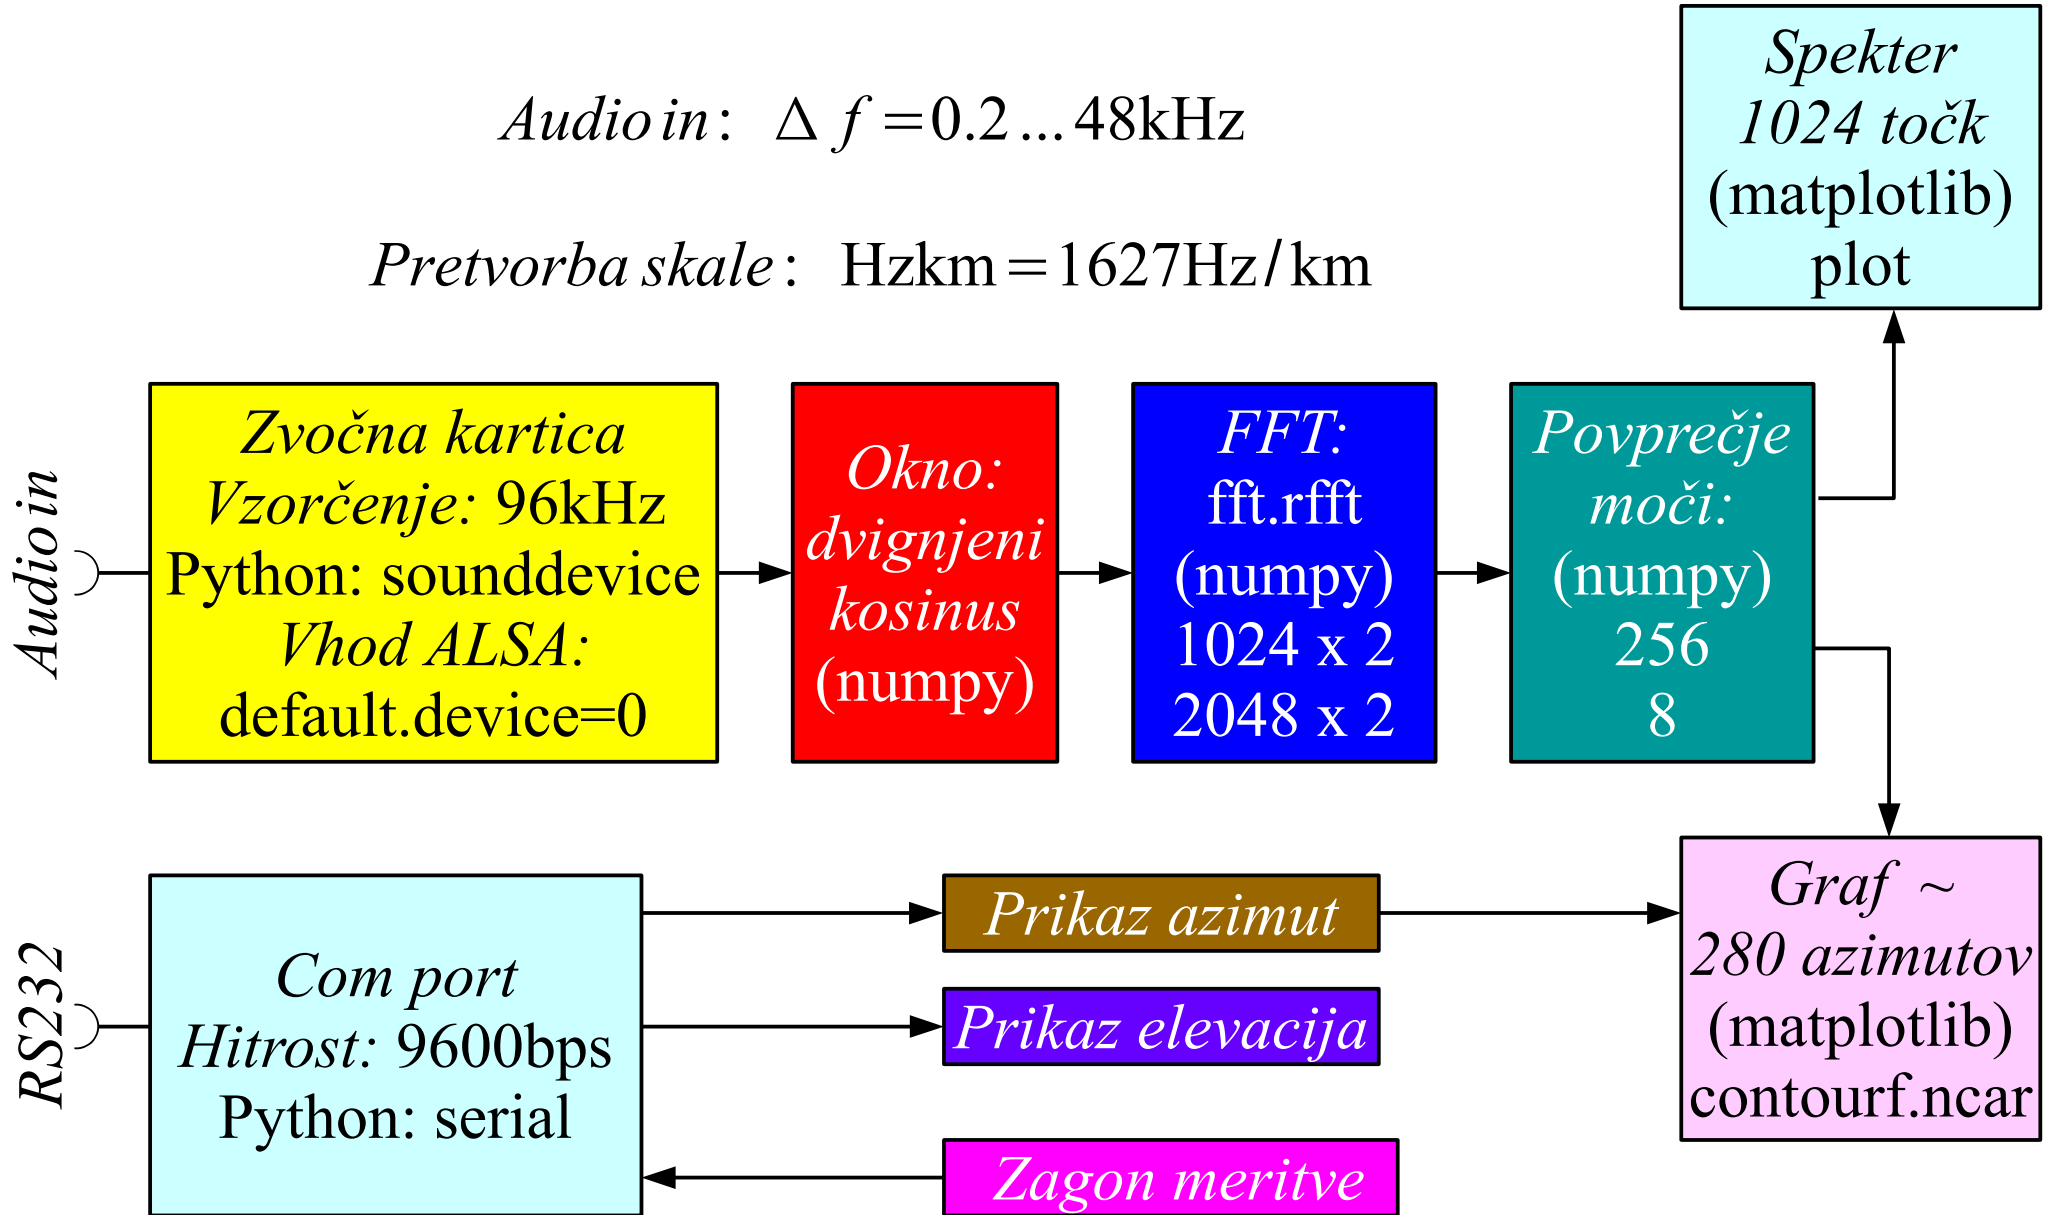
$Audio\,in: \quad \Delta f = 0.2 \ldots 48\text{kHz}$

$Pretvorba\ skale: \quad \text{Hzkm} = 1627\text{Hz/km}$

Spekter
1024 točk
(matplotlib)
plot

Audio in

Zvočna kartica
Vzorčenje: 96kHz
Python: sounddevice
Vhod ALSA:
default.device=0

Okno:
dvignjeni
kosinus
(numpy)

FFT:
fft.rfft
(numpy)
1024 x 2
2048 x 2

Povprečje
moči:
(numpy)
256
8

RS232

Com port
Hitrost: 9600bps
Python: serial

Prikaz azimut

Prikaz elevacija

Zagon meritve

Graf ~
280 azimutov
(matplotlib)
contourf.ncar